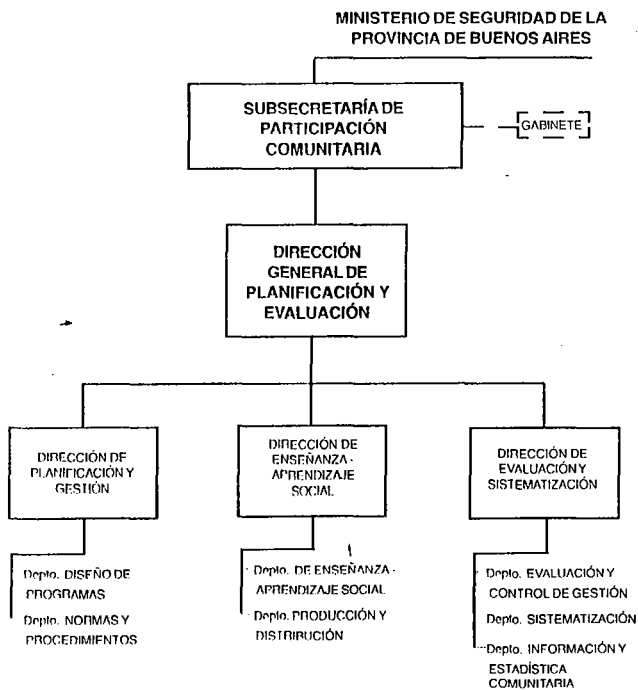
MINISTERIO DE SEGURIDAD DE LA PROVINCIA DE BUENOS AIRES

SUBSECRETARÍA DE PARTICIPACIÓN COMUNITARIA

GABINETE

DIRECCIÓN GENERAL DE PLANIFICACIÓN Y EVALUACIÓN

DIRECCIÓN DE PLANIFICACIÓN Y GESTIÓN

Deplo. DISEÑO DE PROGRAMAS

Deplo. NORMAS Y PROCEDIMIENTOS

DIRECCIÓN DE ENSEÑANZA - APRENDIZAJE SOCIAL

Deplo. DE ENSEÑANZA - APRENDIZAJE SOCIAL

Deplo. PRODUCCIÓN Y DISTRIBUCIÓN

DIRECCIÓN DE EVALUACIÓN Y SISTEMATIZACIÓN

Deplo. EVALUACIÓN Y CONTROL DE GESTIÓN

Deplo. SISTEMATIZACIÓN

Deplo. INFORMACIÓN Y ESTADÍSTICA COMUNITARIA